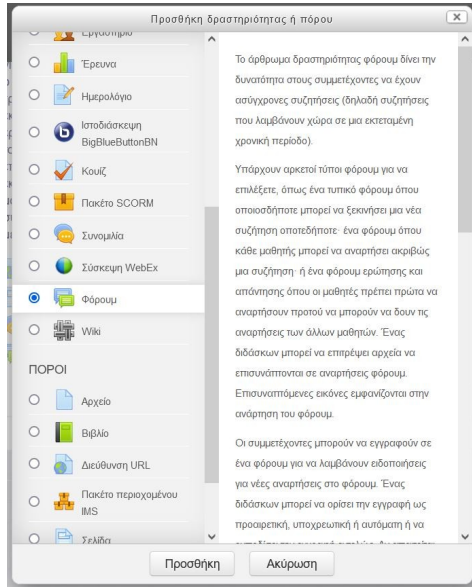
Προσθήκη δραστηριότητας ή πόρου

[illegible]

Έρευνα

Ημερολόγιο

Ιστοδιάσκεψη BigBlueButtonBN

Κουίζ

Πακέτο SCORM

Συνομιλία

Σύσκεψη WebEx

Φόρουμ

Wiki

ΠΟΡΟΙ

Αρχείο

Βιβλίο

Διεύθυνση URL

Πακέτο περιεχομένου IMS

Σελίδα

Το άρθρωμα δραστηριότητας φόρουμ δίνει την δυνατότητα στους συμμετέχοντες να έχουν ασύγχρονες συζητήσεις (δηλαδή συζητήσεις που λαμβάνουν χώρα σε μια εκτεταμένη χρονική περίοδο).

Υπάρχουν αρκετοί τύποι φόρουμ για να επιλέξετε, όπως ένα τυπικό φόρουμ όπου οποιοσδήποτε μπορεί να ξεκινήσει μια νέα συζήτηση οποτεδήποτε· ένα φόρουμ όπου κάθε μαθητής μπορεί να αναρτήσει ακριβώς μια συζήτηση· ή ένα φόρουμ ερώτησης και απάντησης όπου οι μαθητές πρέπει πρώτα να αναρτήσουν προτού να μπορούν να δουν τις αναρτήσεις των άλλων μαθητών. Ένας διδάσκων μπορεί να επιτρέψει αρχεία να επισυνάπτονται σε αναρτήσεις φόρουμ. Επισυναπτόμενες εικόνες εμφανίζονται στην ανάρτηση του φόρουμ.

Οι συμμετέχοντες μπορούν να εγγραφούν σε ένα φόρουμ για να λαμβάνουν ειδοποιήσεις για νέες αναρτήσεις στο φόρουμ. Ένας διδάσκων μπορεί να ορίσει την εγγραφή ως προαιρετική, υποχρεωτική ή αυτόματη ή να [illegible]

Προσθήκη

Ακύρωση